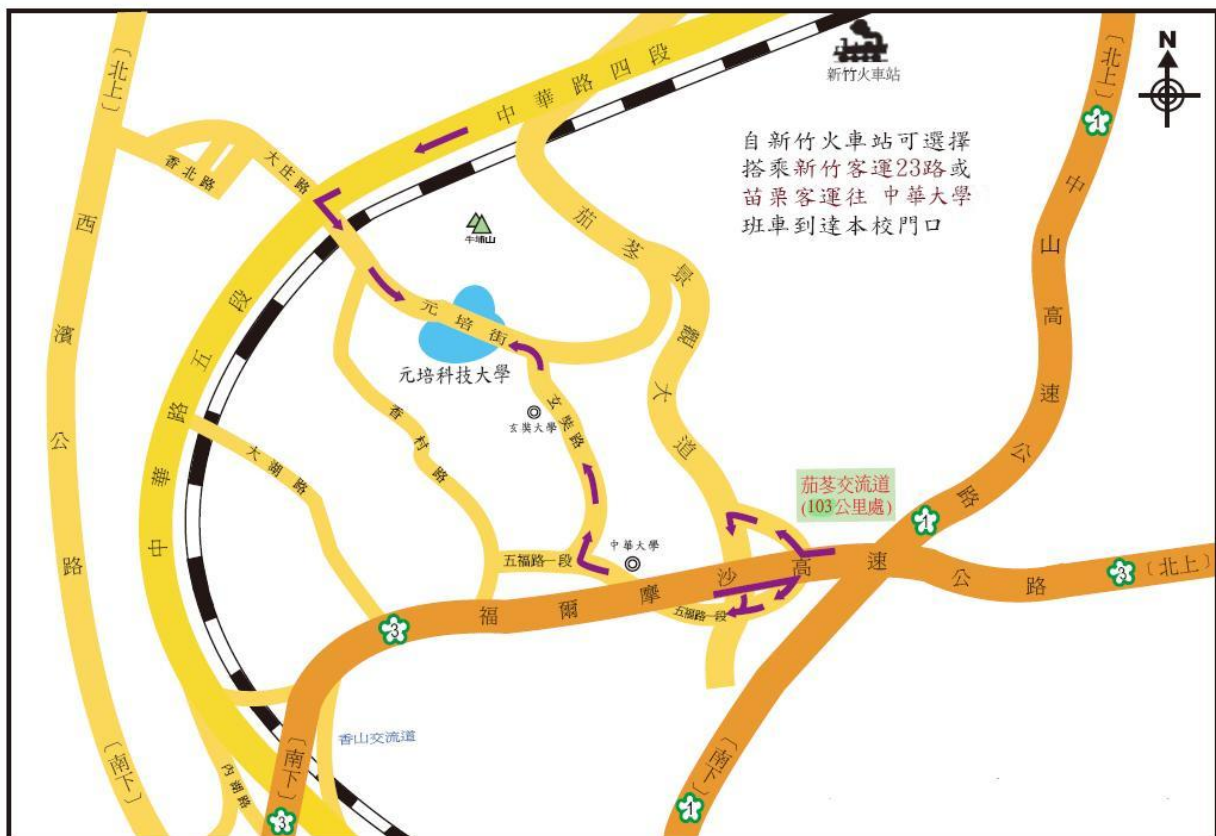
新竹火車站

N

自新竹火車站可選擇搭乘新竹客運23路或苗栗客運往 中華大學班車到達本校門口

〔北上〕

中華路四段

香北路

大庄路

牛埔山

茄苳景觀大道

元培街

元培科技大學

玄奘路

玄奘大學

香村路

大湖路

中華路五段

西濱公路

〔北上〕

中山高速公路

1

茄苳交流道 (103公里處)

1

中華大學

五福路一段

五福路一段

福爾摩沙高速公路

3

3

〔北上〕

香山交流道

〔南下〕

〔南下〕

〔南下〕

內湖路

3

1